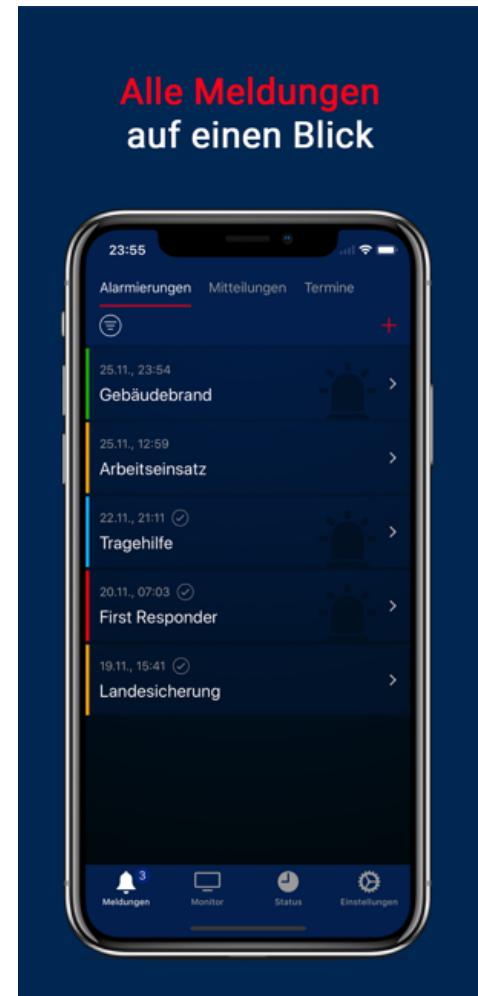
Alle Meldungen
auf einen Blick

23:55

Alarmierungen Mitteilungen Termine

+

25.11., 23:54
Gebäudebrand

25.11., 12:59
Arbeitseinsatz

22.11., 21:11
Tragehilfe

20.11., 07:03
First Responder

19.11., 15:41
Landesicherung

3
Meldungen Monitor Status Einstellungen